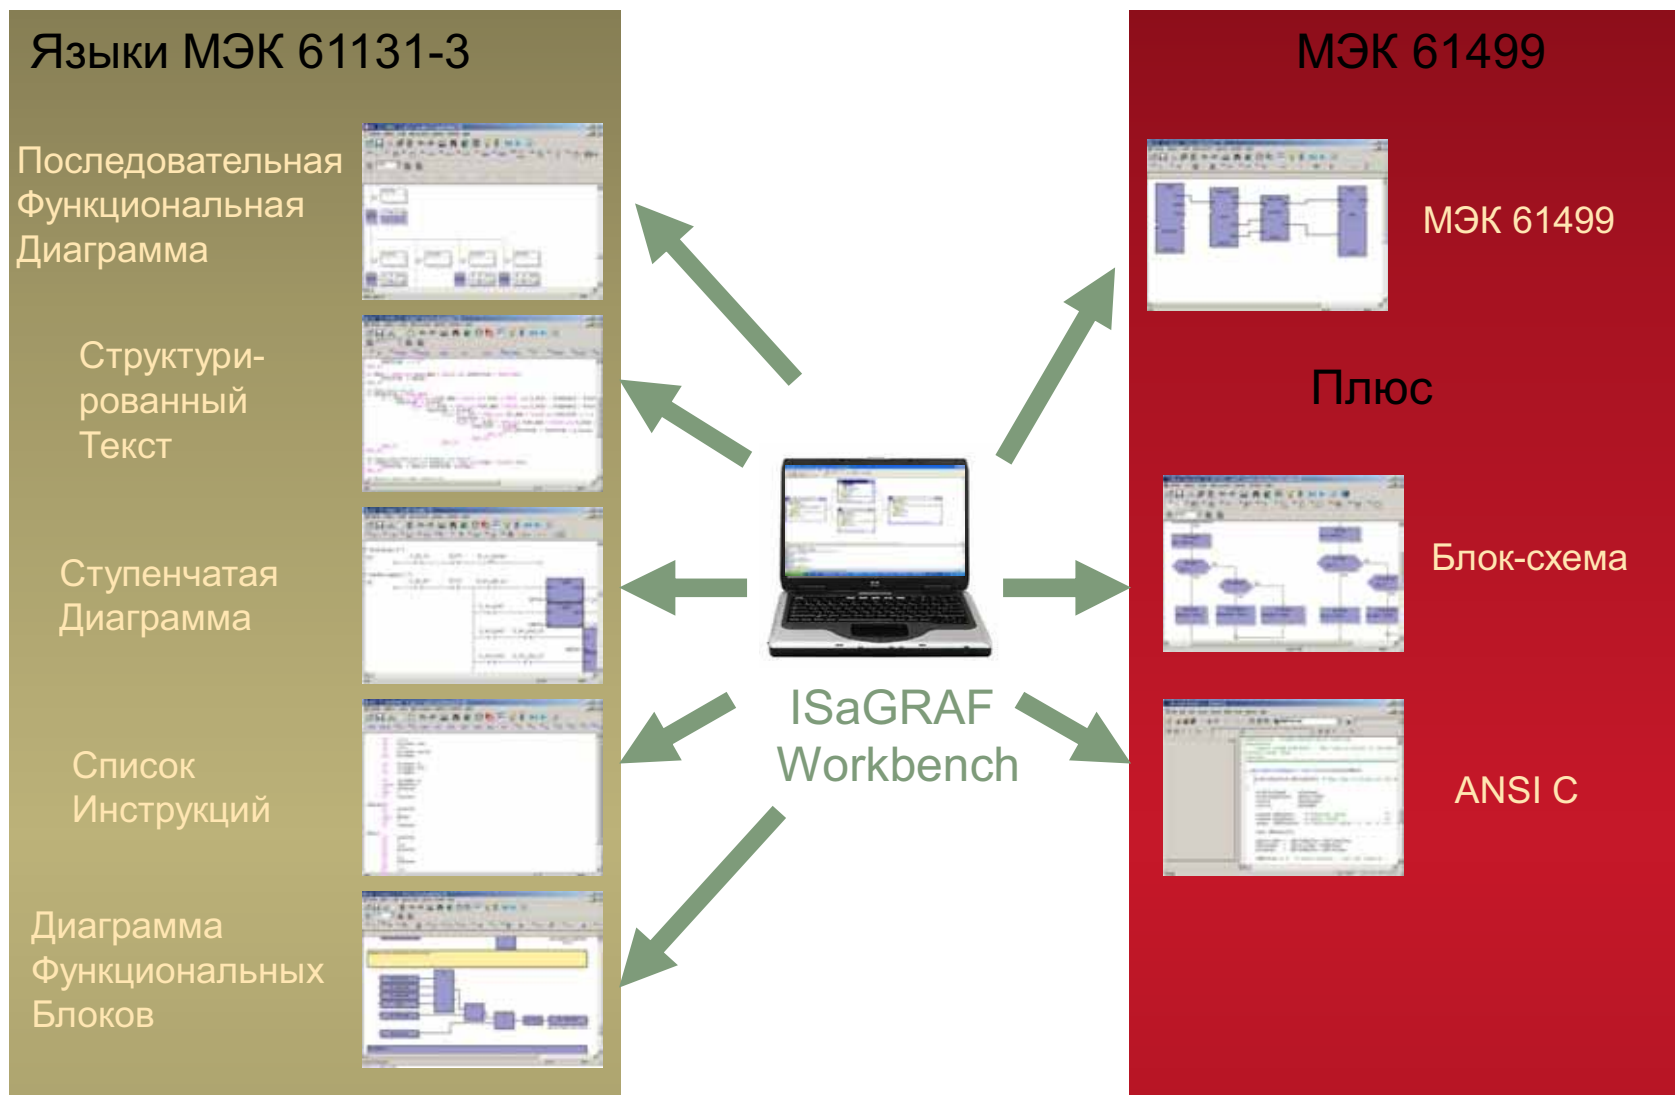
Языки МЭК 61131-3

Последовательная Функциональная Диаграмма

Структурированный Текст

Ступенчатая Диаграмма

Список Инструкций

Диаграмма Функциональных Блоков

ISaGRAF Workbench

МЭК 61499

МЭК 61499

Плюс

Блок-схема

ANSI C